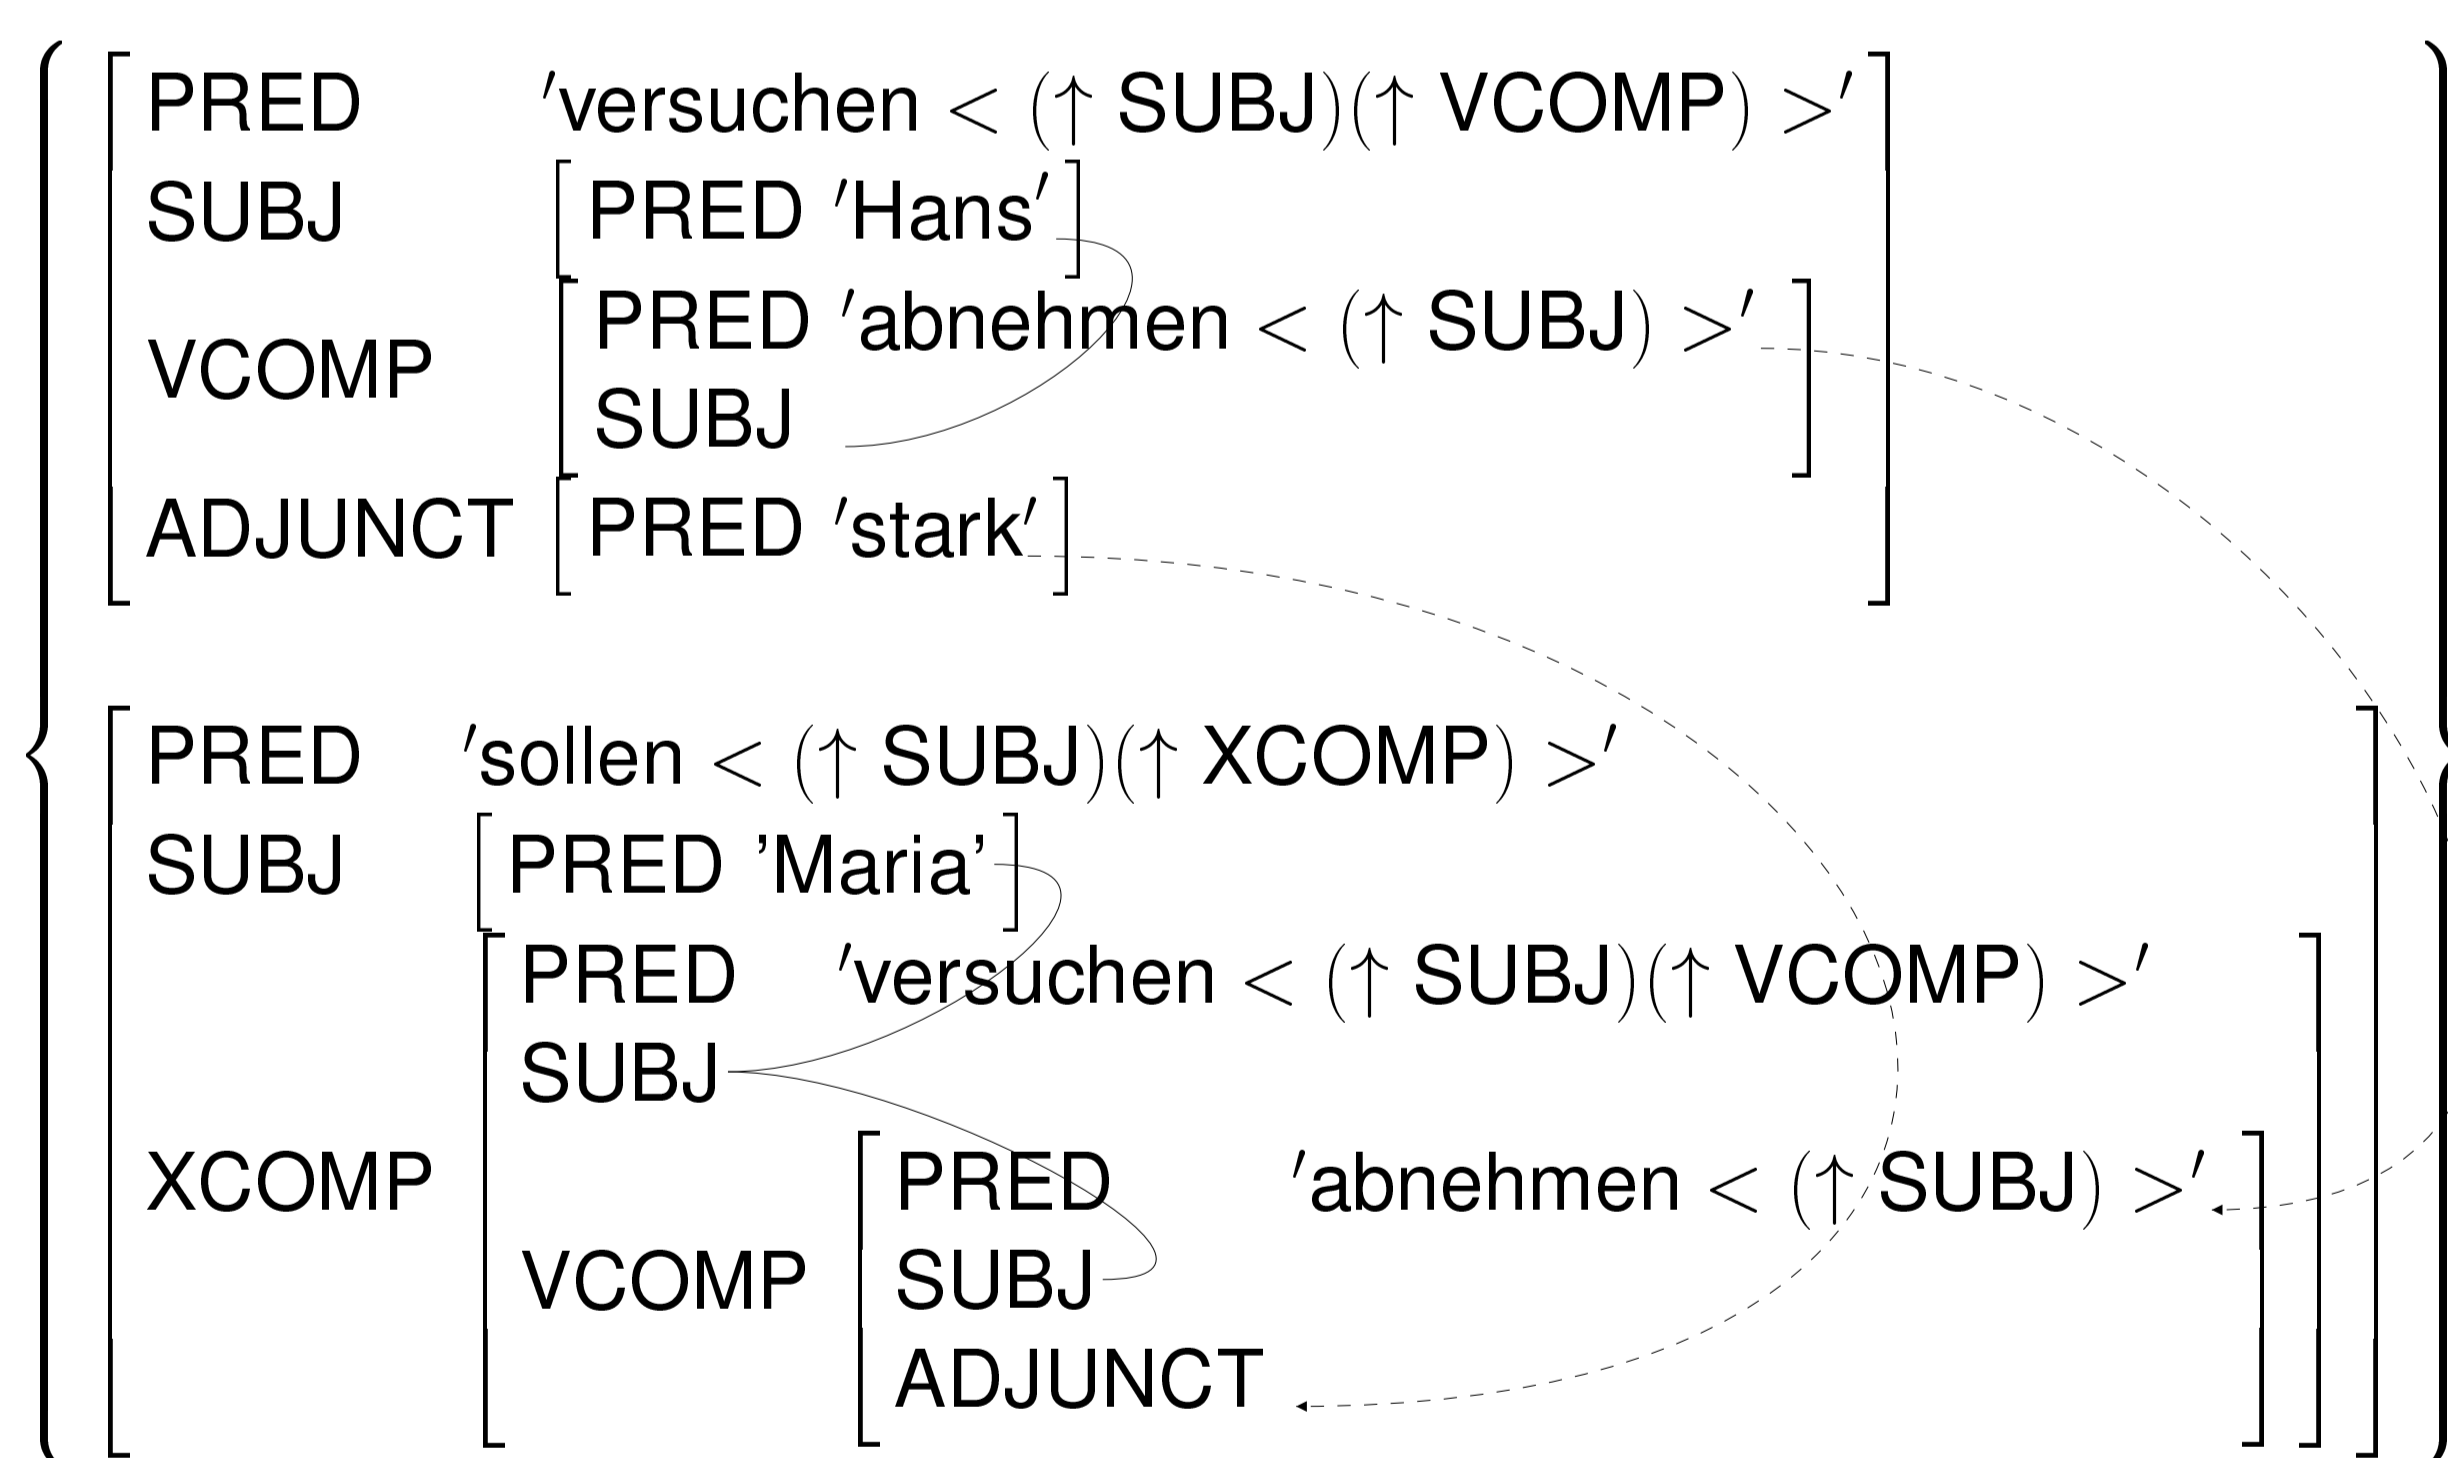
PRED 'versuchen $<$ ($\uparrow$ SUBJ)($\uparrow$ VCOMP) $>$'
SUBJ [PRED 'Hans']
VCOMP [PRED 'abnehmen $<$ ($\uparrow$ SUBJ) $>$' SUBJ]
ADJUNCT [PRED 'stark']

PRED 'sollen $<$ ($\uparrow$ SUBJ)($\uparrow$ XCOMP) $>$'
SUBJ [PRED 'Maria']
XCOMP [PRED 'versuchen $<$ ($\uparrow$ SUBJ)($\uparrow$ VCOMP) $>$' SUBJ VCOMP [PRED 'abnehmen $<$ ($\uparrow$ SUBJ) $>$' SUBJ ADJUNCT]]